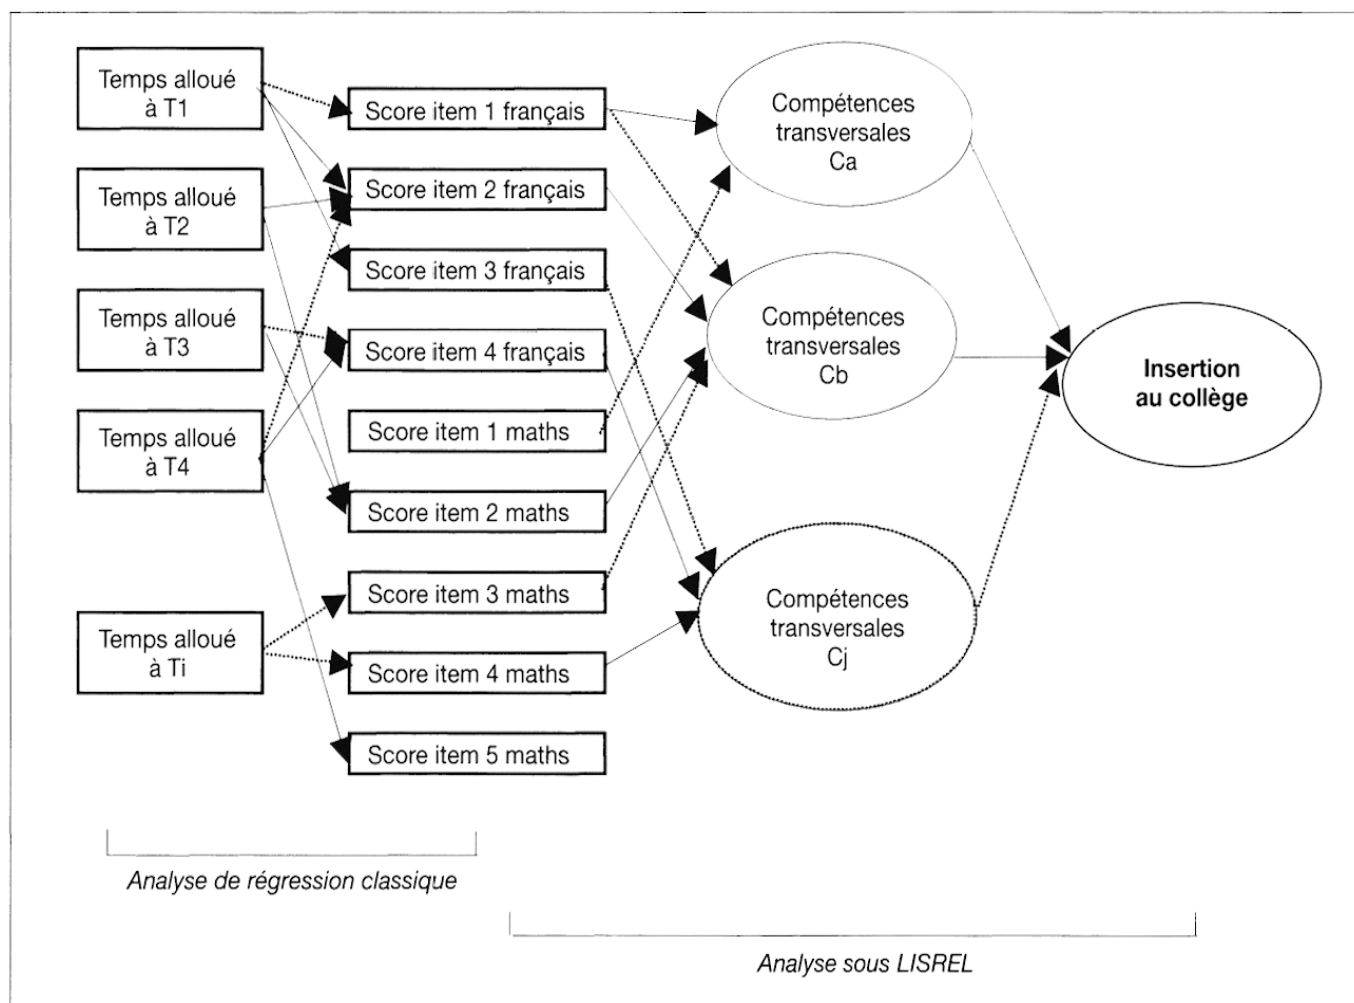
Temps alloué à T1

Temps alloué à T2

Temps alloué à T3

Temps alloué à T4

Temps alloué à Ti

Score item 1 français

Score item 2 français

Score item 3 français

Score item 4 français

Score item 1 maths

Score item 2 maths

Score item 3 maths

Score item 4 maths

Score item 5 maths

Compétences transversales Ca

Compétences transversales Cb

Compétences transversales Cj

Insertion au collège

Analyse de régression classique

Analyse sous LISREL